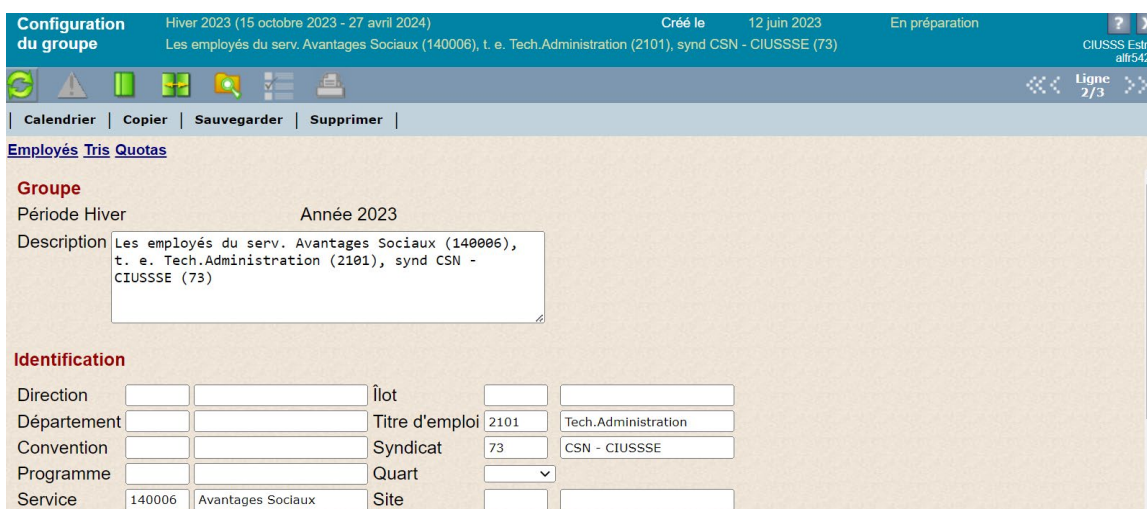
Configuration du groupe

Hiver 2023 (15 octobre 2023 - 27 avril 2024)
Les employés du serv. Avantages Sociaux (140006), t. e. Tech.Administration (2101), synd CSN - CIUSSSE (73)

Créé le 12 juin 2023

En préparation

?

CIUSSS Estr
allr542

Ligne 2/3

| Calendrier | Copier | Sauvegarder | Supprimer |

Employés Tris Quotas

Groupe

Période Hiver

Année 2023

Description Les employés du serv. Avantages Sociaux (140006), t. e. Tech.Administration (2101), synd CSN - CIUSSSE (73)

Identification

Direction

Îlot

Département

Titre d'emploi 2101 Tech.Administration

Convention

Syndicat 73 CSN - CIUSSSE

Programme

Quart

Service 140006 Avantages Sociaux

Site